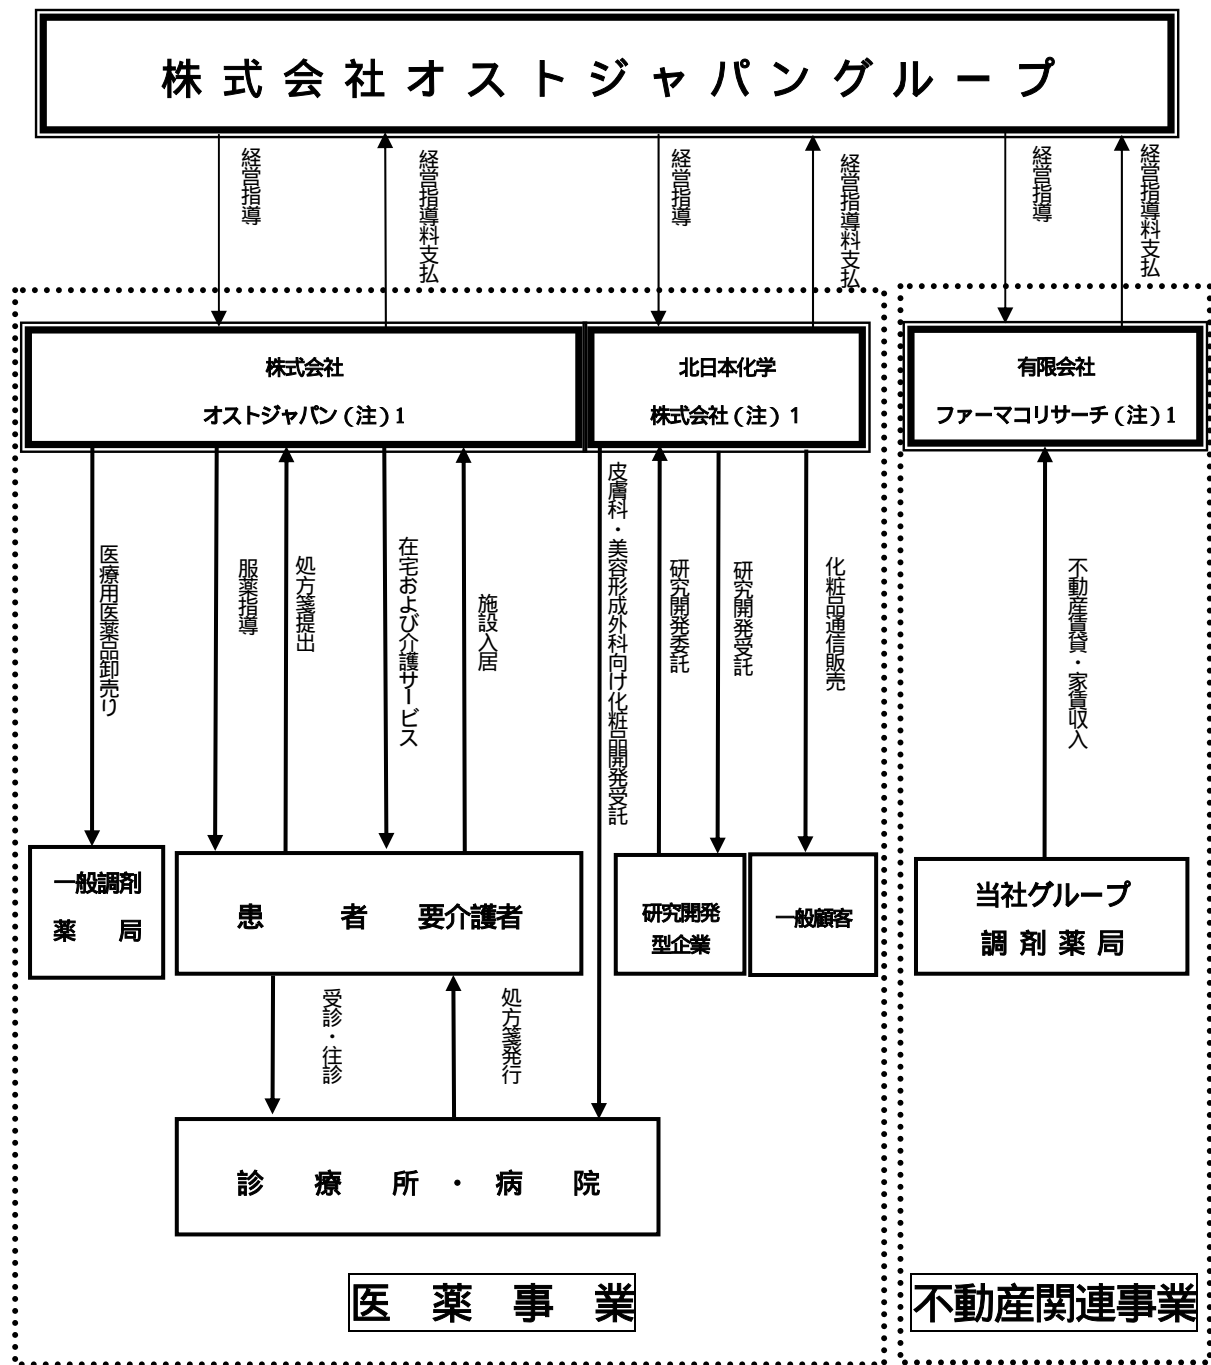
株式会社オストジャパングループ

経営指導

経営指導料支払

経営指導

経営指導料支払

経営指導

経営指導料支払

株式会社
オストジャパン（注）1

北日本化学
株式会社（注）1

有限会社
ファーマコリサーチ（注）1

医療用医薬品卸売り

服薬指導

処方箋提出

在宅および介護サービス

施設入居

皮膚科・美容形成外科向け化粧品開発受託

研究開発委託

研究開発受託

化粧品通信販売

不動産賃貸・家賃収入

一般調剤
薬　局

患　　者　要介護者

研究開発
型企業

一般顧客

当社グループ
調剤薬局

受診・往診

処方箋発行

診　療　所・病　院

医　薬　事　業

不動産関連事業